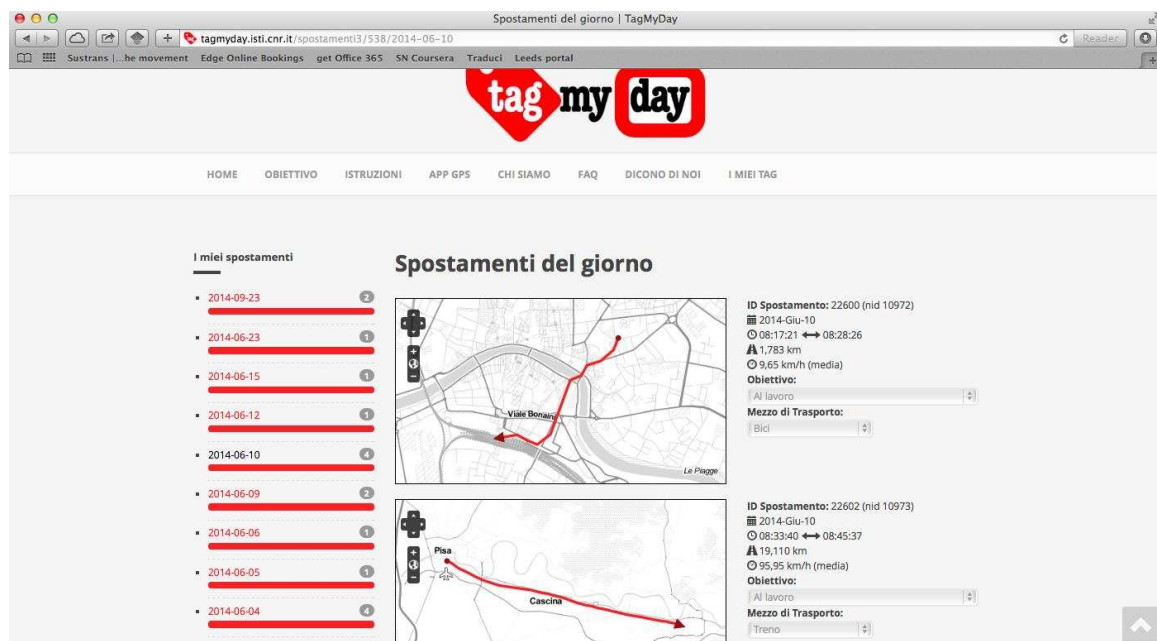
Spostamenti del giorno | TagMyDay

tagmyday.isti.cnr.it/spostamenti3/538/2014-06-10

Reader

Sustrans |...he movement Edge Online Bookings get Office 365 SN Coursera Traduci Leeds portal

tag my day

HOME OBIETTIVO ISTRUZIONI APP GPS CHI SIAMO FAQ DICONO DI NOI I MIEI TAG

I miei spostamenti

- 2014-09-23 2
- 2014-06-23 1
- 2014-06-15 1
- 2014-06-12 1
- 2014-06-10 4
- 2014-06-09 2
- 2014-06-06 1
- 2014-06-05 1
- 2014-06-04 4

Spostamenti del giorno

Viale Bonaini
Le Piagge

ID Spostamento: 22600 (nid 10972)
2014-Giu-10
08:17:21 ⟷ 08:28:26
1,783 km
9,65 km/h (media)
Obiettivo:
Al lavoro
Mezzo di Trasporto:
Bici

Pisa
Cascina

ID Spostamento: 22602 (nid 10973)
2014-Giu-10
08:33:40 ⟷ 08:45:37
19,110 km
95,95 km/h (media)
Obiettivo:
Al lavoro
Mezzo di Trasporto:
Treno